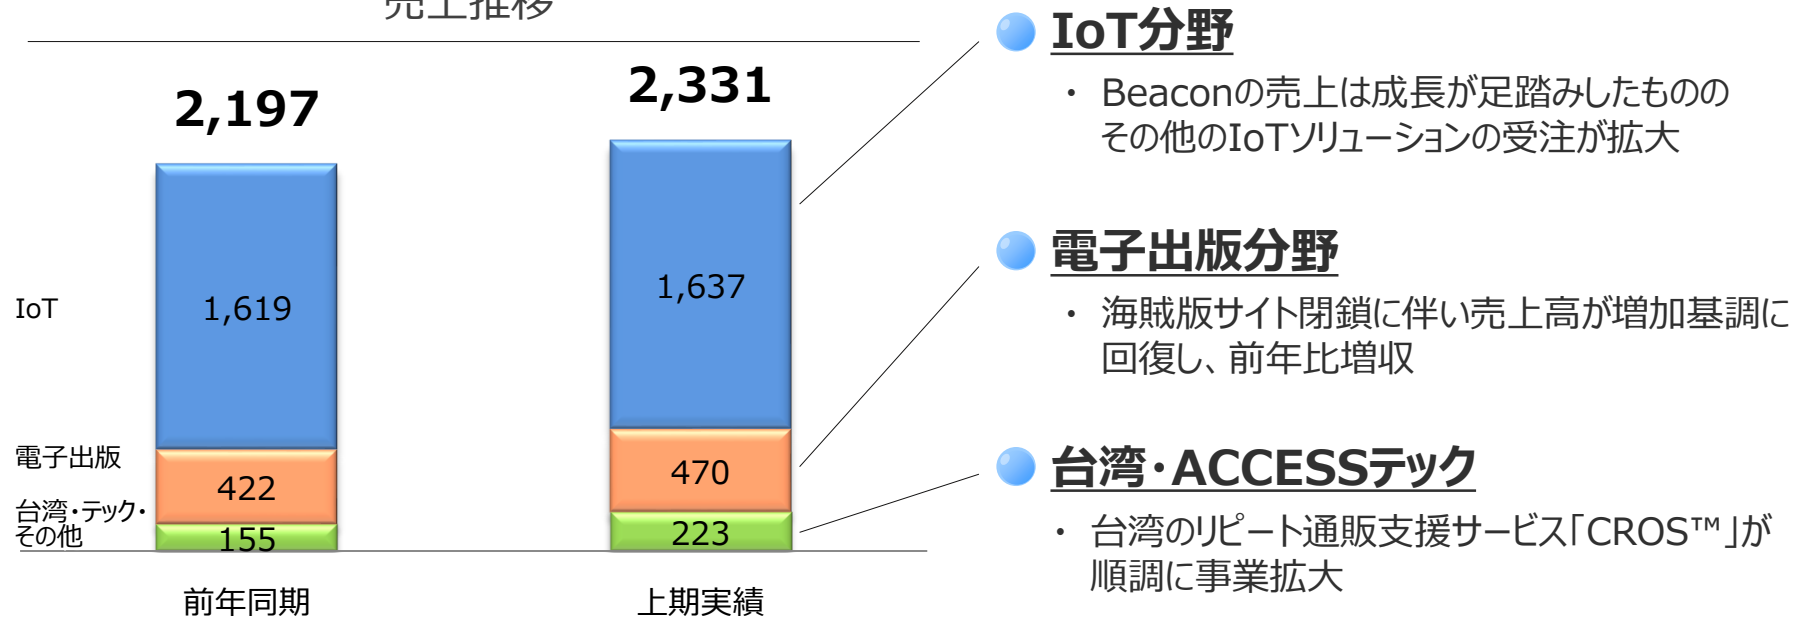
売上推移

2,197

2,331

IoT

1,619

1,637

電子出版

422

470

台湾・テック・その他

155

223

前年同期

上期実績

IoT分野

・ Beaconの売上は成長が足踏みしたものの その他のIoTソリューションの受注が拡大

電子出版分野

・ 海賊版サイト閉鎖に伴い売上高が増加基調に回復し、前年比増収

台湾・ACCESSテック

・ 台湾のリピート通販支援サービス「CROS™」が順調に事業拡大